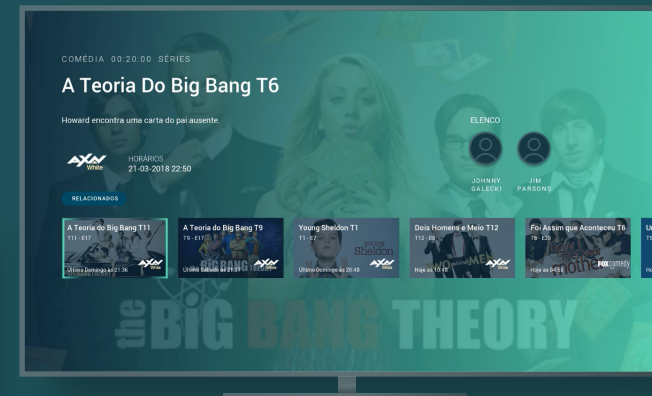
COMÉDIA 00:20:00 SÉRIES

A Teoria Do Big Bang T6

Howard encontra uma carta do pai ausente.

AXN White

HORÁRIOS
21-03-2018 22:50

ELENCO

JOHNNY GALECKI

JIM PARSONS

RELACIONADOS

A Teoria do Big Bang T11
T11 - E17
Último Domingo às 21:36
AXN White

A Teoria do Big Bang T9
T9 - E17
Último Sábado às 21:37
AXN White

Young Sheldon T1
T1 - E7
Último Domingo às 20:48
AXN White

Dois Homens e Meio T12
T12 - E8
Hoje às 10:48
AXN White

Foi Assim que Aconteceu T6
T6 - E20
Hoje às 04:58
FOX comedy

the BIG BANG THEORY